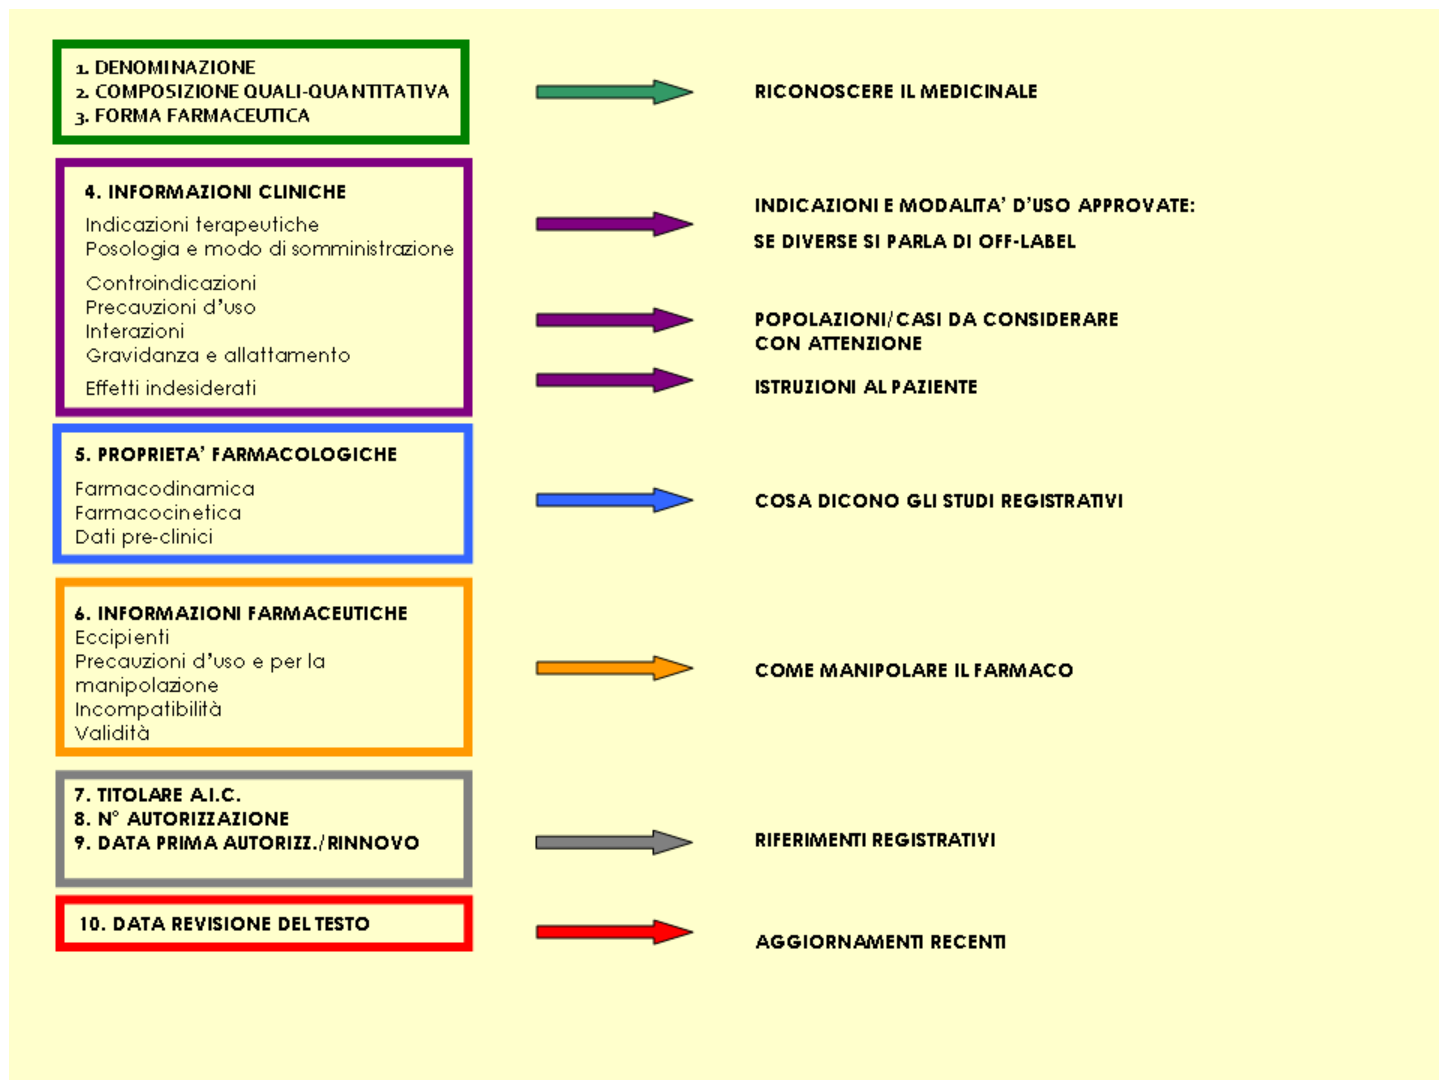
1. DENOMINAZIONE
2. COMPOSIZIONE QUALI-QUANTITATIVA
3. FORMA FARMACEUTICA

RICONOSCERE IL MEDICINALE

4. INFORMAZIONI CLINICHE
Indicazioni terapeutiche
Posologia e modo di somministrazione
Controindicazioni
Precauzioni d'uso
Interazioni
Gravidanza e allattamento
Effetti indesiderati

INDICAZIONI E MODALITA' D'USO APPROVATE:
SE DIVERSE SI PARLA DI OFF-LABEL

POPOLAZIONI/CASI DA CONSIDERARE CON ATTENZIONE

ISTRUZIONI AL PAZIENTE

5. PROPRIETA' FARMACOLOGICHE
Farmacodinamica
Farmacocinetica
Dati pre-clinici

COSA DICONO GLI STUDI REGISTRATIVI

6. INFORMAZIONI FARMACEUTICHE
Eccipienti
Precauzioni d'uso e per la manipolazione
Incompatibilità
Validità

COME MANIPOLARE IL FARMACO

7. TITOLARE A.I.C.
8. N° AUTORIZZAZIONE
9. DATA PRIMA AUTORIZZ./RINNOVO

RIFERIMENTI REGISTRATIVI

10. DATA REVISIONE DEL TESTO

AGGIORNAMENTI RECENTI